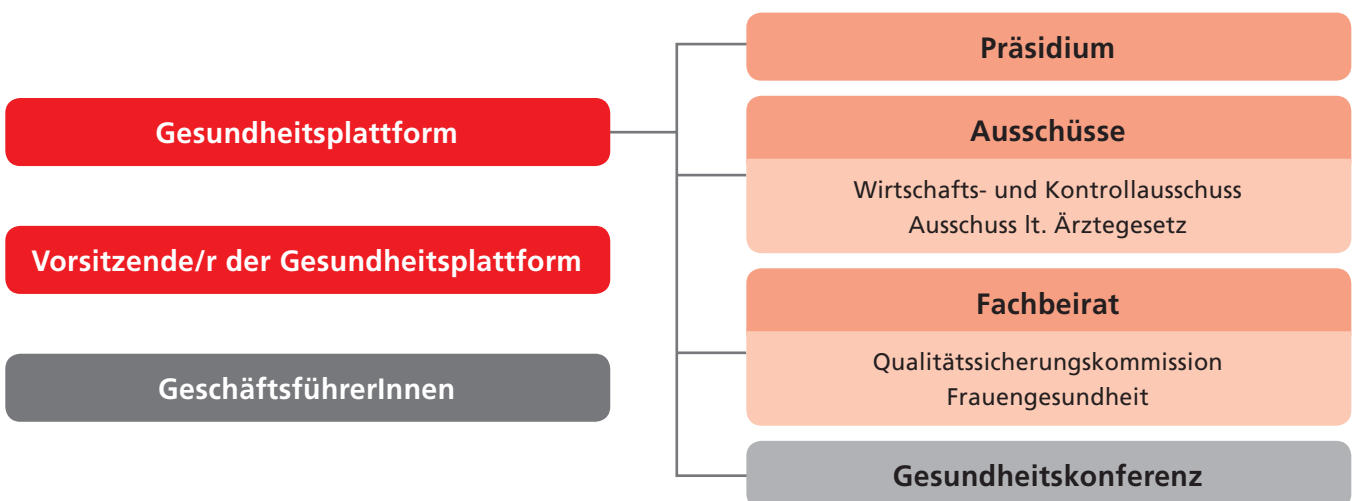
Gesundheitsplattform

Vorsitzende/r der Gesundheitsplattform

GeschäftsführerInnen

Präsidium

Ausschüsse

Wirtschafts- und Kontrollausschuss
Ausschuss lt. Ärztegesetz

Fachbeirat

Qualitätssicherungskommission
Frauengesundheit

Gesundheitskonferenz